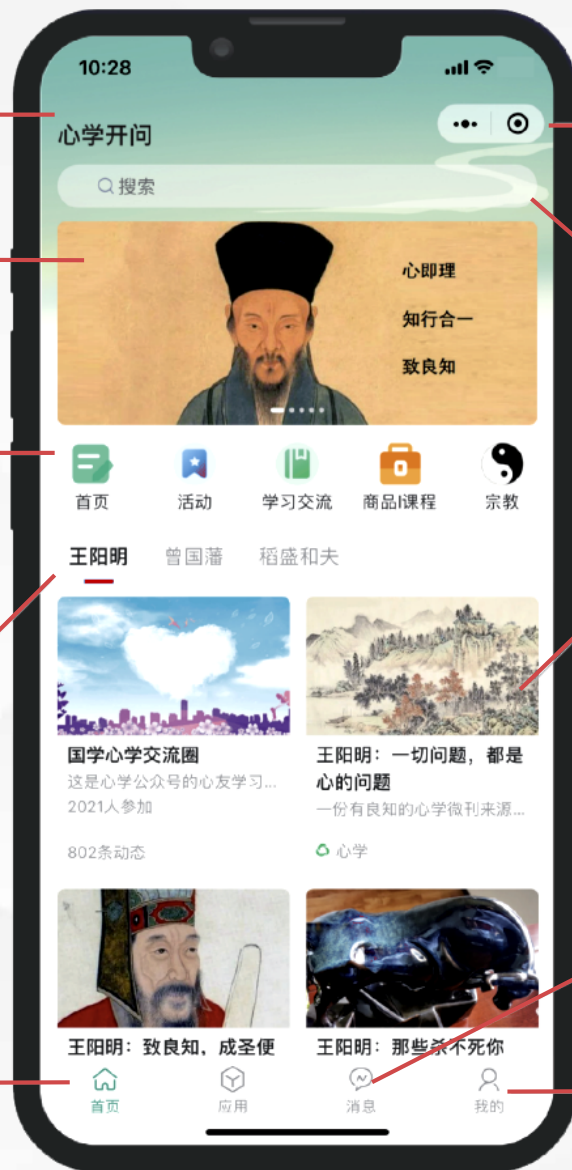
10:28

心学开问

搜索

心即理

知行合一

致良知

首页
活动
学习交流
商品|课程
宗教

王阳明
曾国藩
稻盛和夫

国学心学交流圈
这是心学公众号的心友学习...
2021人参加

802条动态

王阳明：一切问题，都是心的问题
一份有良知的心学微刊来源...

心学

王阳明：致良知，成圣便

王阳明：那些杀不死你

首页
应用
消息
我的